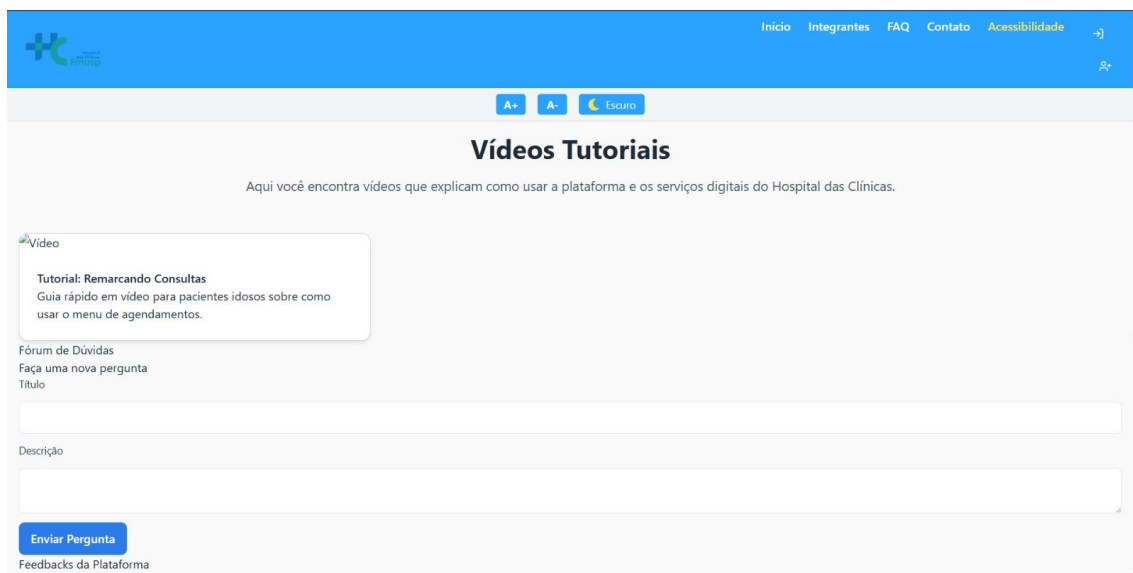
HC FMUSP

Início Integrantes FAQ Contato Acessibilidade

A+ A- Escuro

Vídeos Tutoriais

Aqui você encontra vídeos que explicam como usar a plataforma e os serviços digitais do Hospital das Clínicas.

Vídeo

Tutorial: Remarcando Consultas
Guia rápido em vídeo para pacientes idosos sobre como usar o menu de agendamentos.

Fórum de Dúvidas
Faça uma nova pergunta
Título

Descrição

Enviar Pergunta

Feedbacks da Plataforma